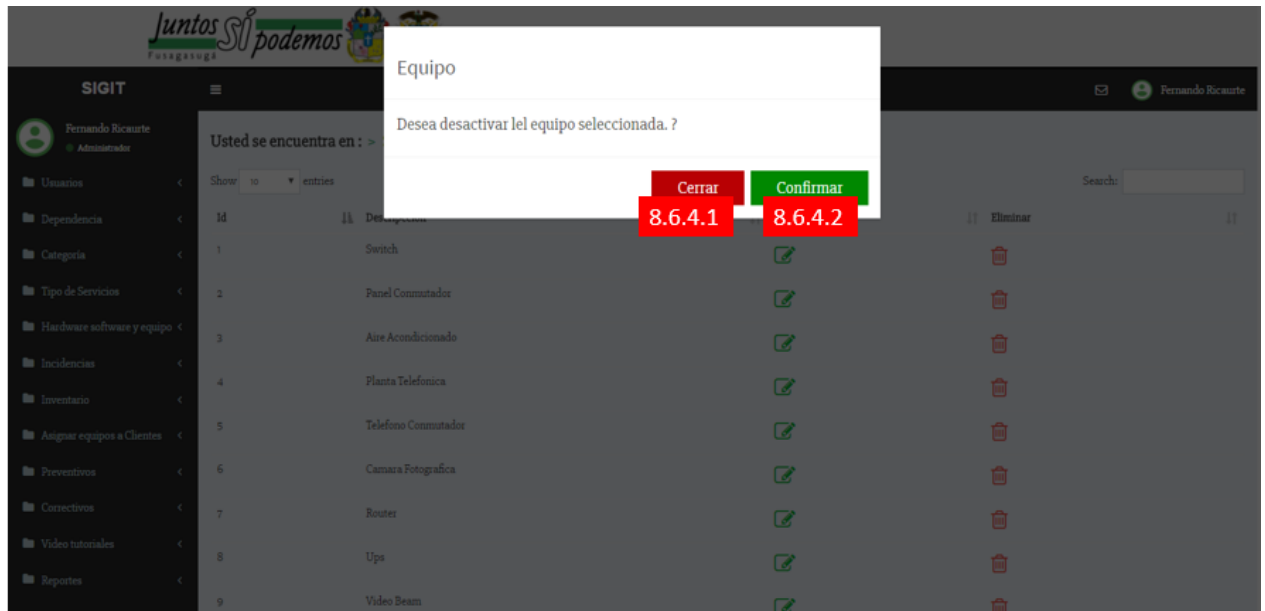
Juntos Sí podemos
Fusagasugá

SIGIT

Fernando Ricaurte

Fernando Ricaurte
Administrador

Usuarios
Dependencia
Categoria
Tipo de Servicios
Hardware software y equipo
Incidencias
Inventario
Asignar equipos a Clientes
Preventivos
Correctivos
Video tutoriales
Reportes

Usted se encuentra en : >

Show 10 entries

Search:

| Id | Descripcion | | Eliminar |
|---|---|---|---|
| 1 | Switch | | |
| 2 | Panel Conmutador | | |
| 3 | Aire Acondicionado | | |
| 4 | Planta Telefonica | | |
| 5 | Telefono Conmutador | | |
| 6 | Camara Fotografica | | |
| 7 | Router | | |
| 8 | Ups | | |
| 9 | Video Beam | | |

Equipo

Desea desactivar lel equipo seleccionada. ?

Cerrar
Confirmar

8.6.4.1
8.6.4.2